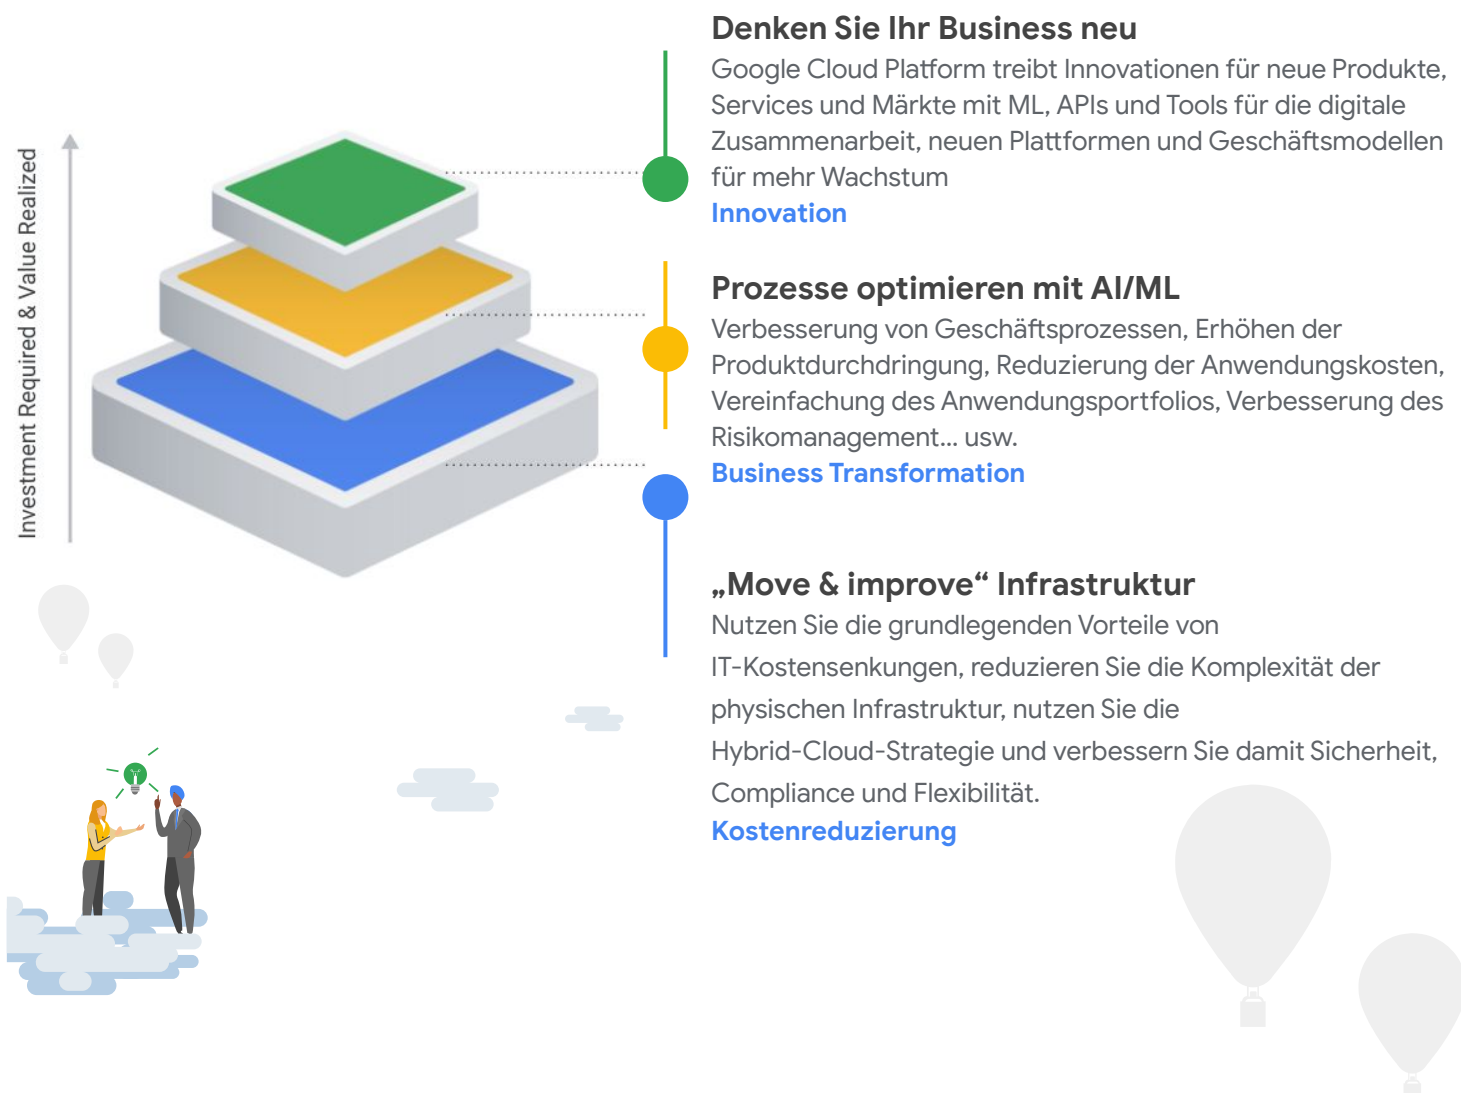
Investment Required & Value Realized

Denken Sie Ihr Business neu

Google Cloud Platform treibt Innovationen für neue Produkte, Services und Märkte mit ML, APIs und Tools für die digitale Zusammenarbeit, neuen Plattformen und Geschäftsmodellen für mehr Wachstum

Innovation

Prozesse optimieren mit AI/ML

Verbesserung von Geschäftsprozessen, Erhöhen der Produktdurchdringung, Reduzierung der Anwendungskosten, Vereinfachung des Anwendungsportfolios, Verbesserung des Risikomanagement... usw.

Business Transformation

„Move & improve“ Infrastruktur

Nutzen Sie die grundlegenden Vorteile von IT-Kostensenkungen, reduzieren Sie die Komplexität der physischen Infrastruktur, nutzen Sie die Hybrid-Cloud-Strategie und verbessern Sie damit Sicherheit, Compliance und Flexibilität.

Kostenreduzierung